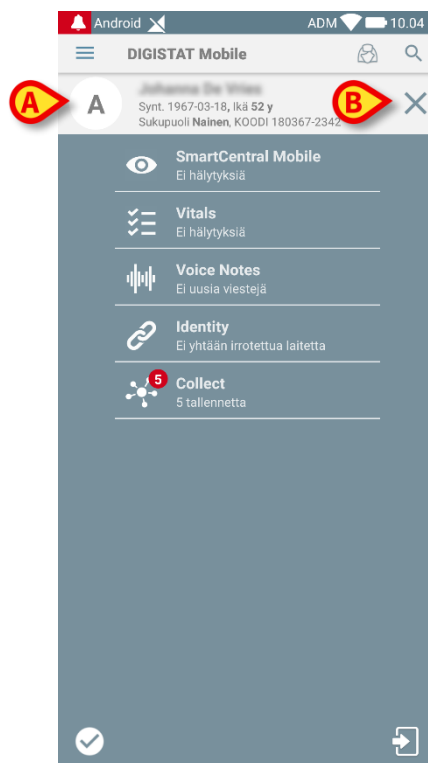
Android ADM 10.04

DIGISTAT Mobile

A

A

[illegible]

Synt. 1967-03-18, Ikä **52 y**

Sukupuoli **Nainen**, KOODI 180367-2342

B

SmartCentral Mobile
Ei hälytyksiä

Vitals
Ei hälytyksiä

Voice Notes
Ei uusia viestejä

Identity
Ei yhtään irrotettua laitetta

5

Collect
5 tallennetta